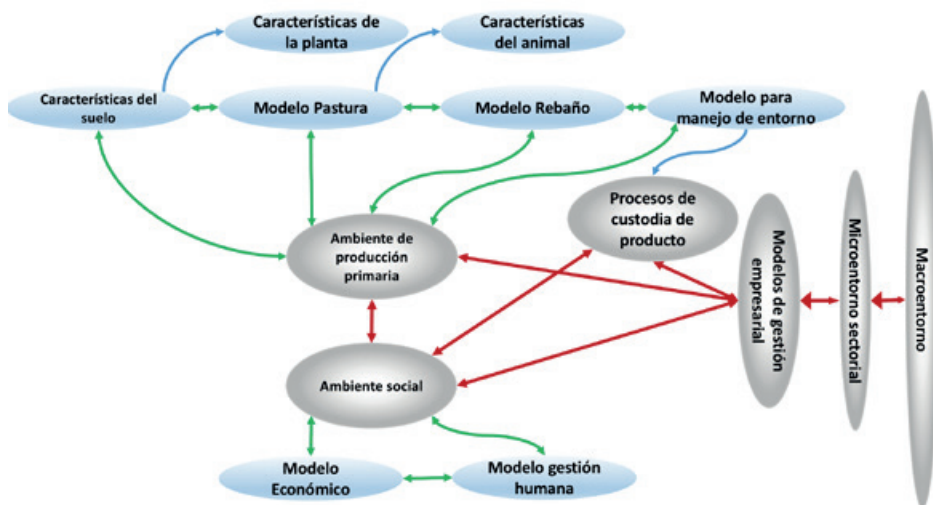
Características de la planta

Características del animal

Características del suelo

Modelo Pastura

Modelo Rebaño

Modelo para manejo de entorno

Procesos de custodia de producto

Ambiente de producción primaria

Modelos de gestión empresarial

Microentorno sectorial

Macroentorno

Ambiente social

Modelo Económico

Modelo gestión humana